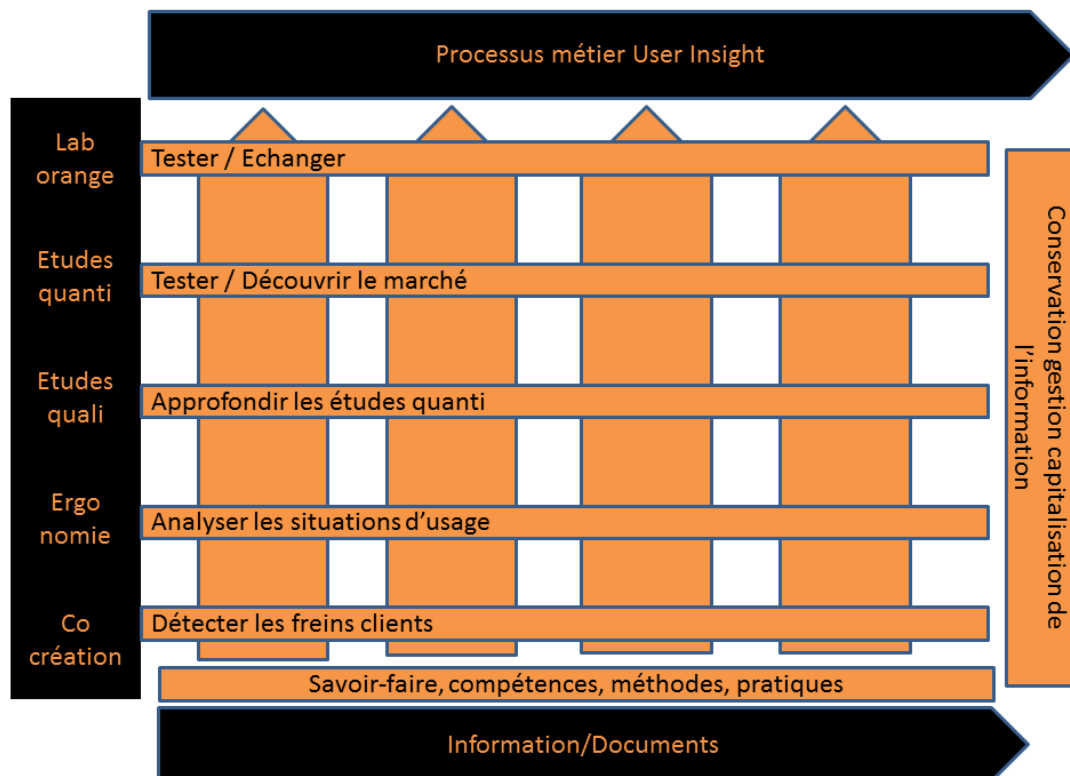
Processus métier User Insight

Lab orange

Etudes quanti

Etudes quali

Ergo nomie

Co création

Tester / Echanger

Tester / Découvrir le marché

Approfondir les études quanti

Analyser les situations d'usage

Détecter les freins clients

Savoir-faire, compétences, méthodes, pratiques

Conservation gestion capitalisation de l'information

Information/Documents